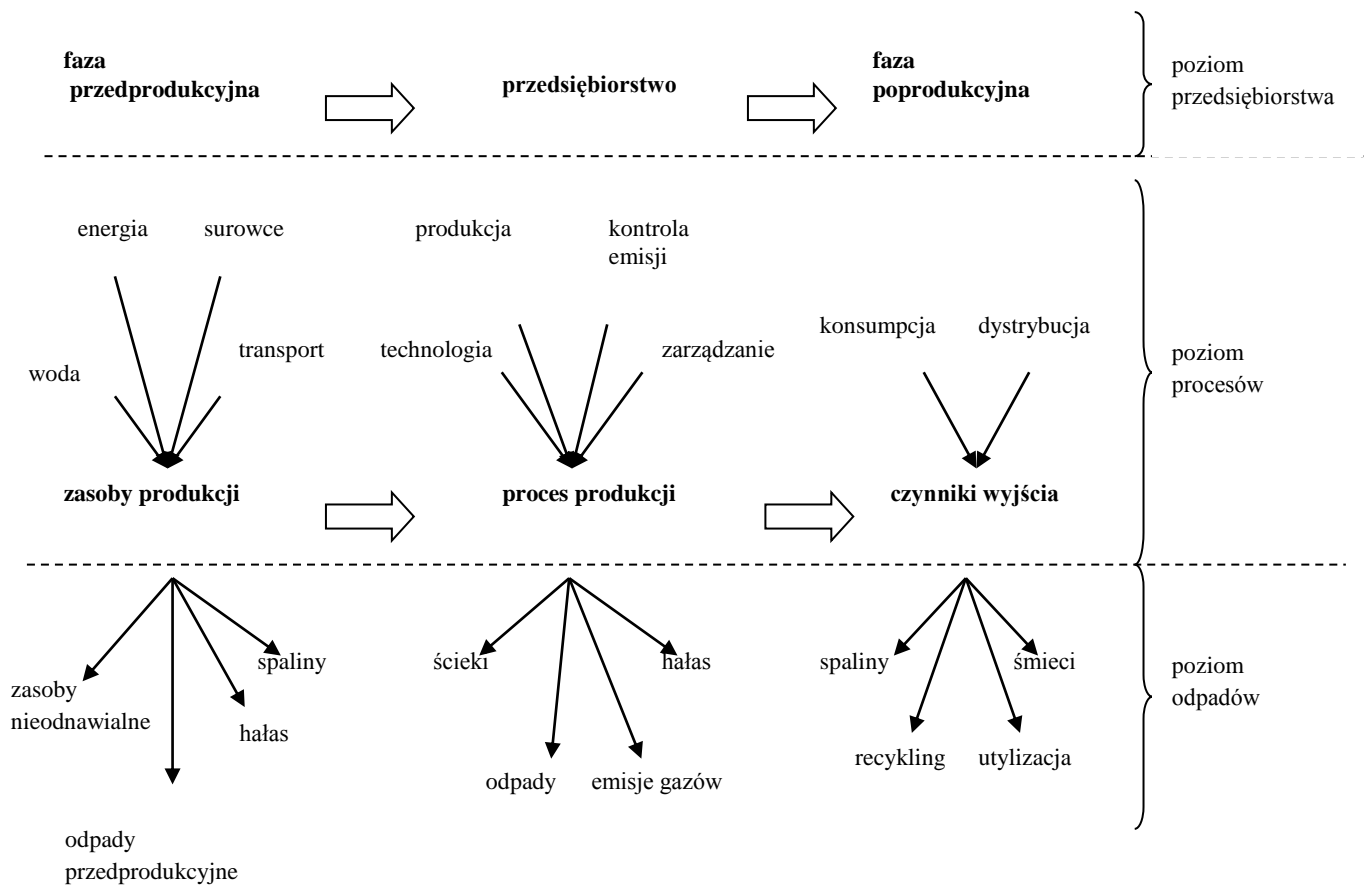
faza przedprodukcyjna

przedsiębiorstwo

faza poprodukcyjna

poziom przedsiębiorstwa

energia

surowce

woda

transport

produkcja

kontrola emisji

technologia

zarządzanie

konsumpcja

dystrybucja

poziom procesów

zasoby produkcji

proces produkcji

czynniki wyjścia

zasoby nieodnawialne

spaliny

hałas

odpady przedprodukcyjne

ścieki

hałas

odpady

emisje gazów

spaliny

śmieci

recykling

utylizacja

poziom odpadów